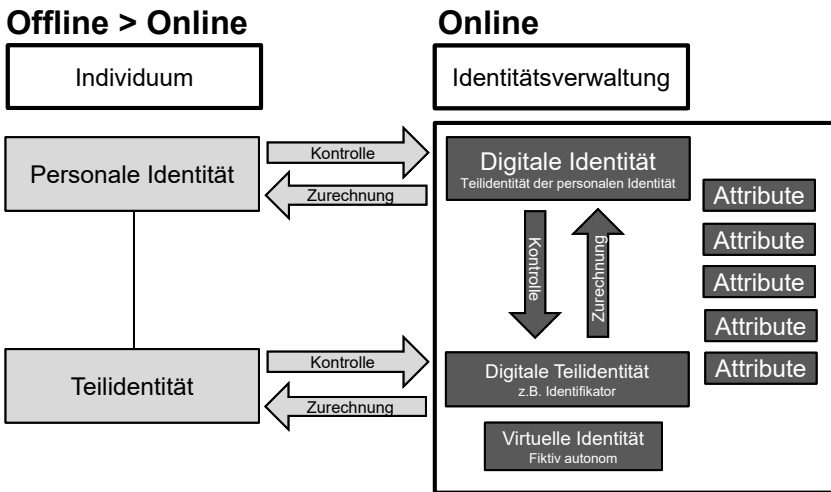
Offline > Online

Individuum

Personale Identität

Kontrolle

Zurechnung

Teilidentität

Kontrolle

Zurechnung

Online

Identitätsverwaltung

Digitale Identität
Teilidentität der personalen Identität

Kontrolle

Zurechnung

Digitale Teilidentität
z.B. Identifikator

Virtuelle Identität
Fiktiv autonom

Attribute

Attribute

Attribute

Attribute

Attribute